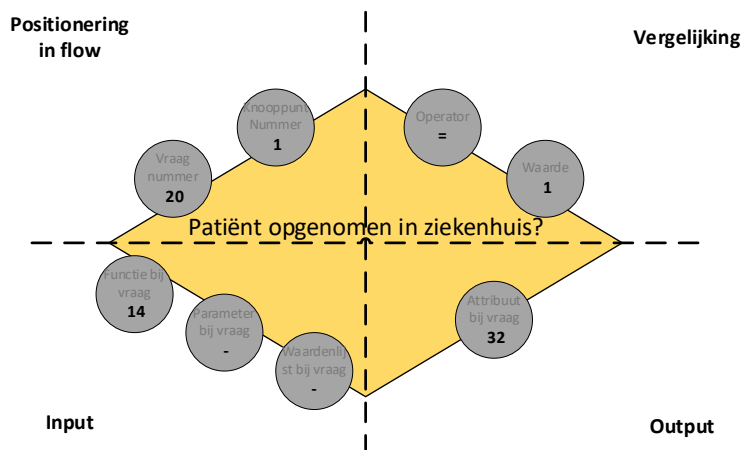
Positionering in flow

Vergelijking

Knooppunt Nummer
1

Operator
=

Vraag nummer
20

Waarde
1

Patiënt opgenomen in ziekenhuis?

Functie bij vraag
14

Parameter bij vraag
-

Waardenlijst bij vraag
-

Attribuut bij vraag
32

Input

Output